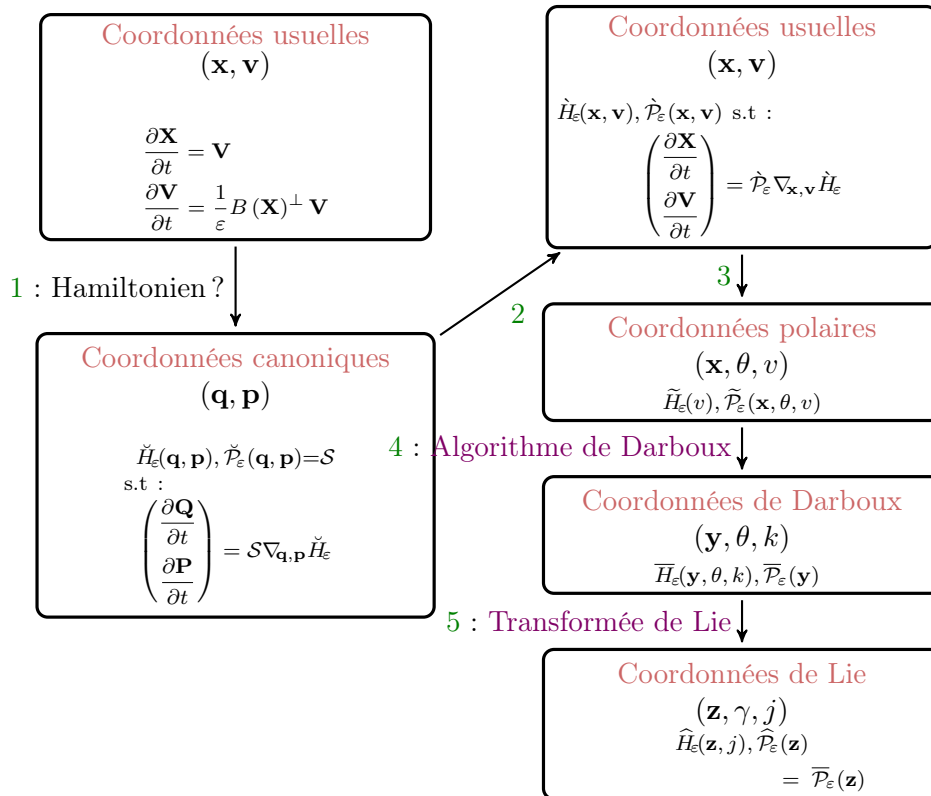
Coordonnées usuelles
$(\mathbf{x}, \mathbf{v})$

$\frac{\partial \mathbf{X}}{\partial t} = \mathbf{V}$
$\frac{\partial \mathbf{V}}{\partial t} = \frac{1}{\varepsilon} B(\mathbf{X})^{\perp} \mathbf{V}$

1 : Hamiltonien ?

Coordonnées canoniques
$(\mathbf{q}, \mathbf{p})$

$\breve{H}_\varepsilon(\mathbf{q}, \mathbf{p}), \breve{\mathcal{P}}_\varepsilon(\mathbf{q}, \mathbf{p}) = \mathcal{S}$
s.t :
$\begin{pmatrix} \frac{\partial \mathbf{Q}}{\partial t} \\ \frac{\partial \mathbf{P}}{\partial t} \end{pmatrix} = \mathcal{S} \nabla_{\mathbf{q}, \mathbf{p}} \breve{H}_\varepsilon$

2

Coordonnées usuelles
$(\mathbf{x}, \mathbf{v})$

$\grave{H}_\varepsilon(\mathbf{x}, \mathbf{v}), \grave{\mathcal{P}}_\varepsilon(\mathbf{x}, \mathbf{v})$ s.t :
$\begin{pmatrix} \frac{\partial \mathbf{X}}{\partial t} \\ \frac{\partial \mathbf{V}}{\partial t} \end{pmatrix} = \grave{\mathcal{P}}_\varepsilon \nabla_{\mathbf{x}, \mathbf{v}} \grave{H}_\varepsilon$

3

Coordonnées polaires
$(\mathbf{x}, \theta, v)$
$\widetilde{H}_\varepsilon(v), \widetilde{\mathcal{P}}_\varepsilon(\mathbf{x}, \theta, v)$

4 : Algorithme de Darboux

Coordonnées de Darboux
$(\mathbf{y}, \theta, k)$
$\overline{H}_\varepsilon(\mathbf{y}, \theta, k), \overline{\mathcal{P}}_\varepsilon(\mathbf{y})$

5 : Transformée de Lie

Coordonnées de Lie
$(\mathbf{z}, \gamma, j)$
$\widehat{H}_\varepsilon(\mathbf{z}, j), \widehat{\mathcal{P}}_\varepsilon(\mathbf{z})$
$= \overline{\mathcal{P}}_\varepsilon(\mathbf{z})$